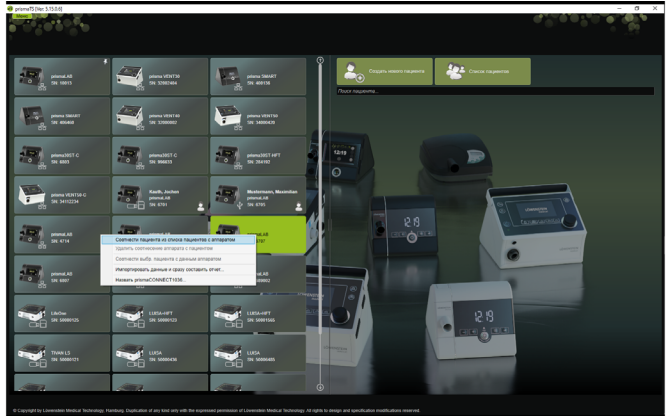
prismaTS [Ver 5.13.0.0]

Меню

prisma AE
SN: 10013

prisma VENT30
SN: 32002464

prisma SMART
SN: 469136

prisma SMART
SN: 466468

prisma VENT40
SN: 53000882

prisma VENT50
SN: 54000438

prisma20ST-C
SN: 8001

prisma20ST-C
SN: 996833

prisma30ST-HFT
SN: 354103

prisma VENT50-C
SN: 54112234

Kauth, Jochen
prisma AE
SN: 6701

Mustermann, Maximilian
prisma AE
SN: 6705

prisma AE
SN: 6714

prisma AE
SN: 6997

LifeDuo
SN: 58000125

LUISA-HFT
SN: 58000523

LUISA-HFT
SN: 58001565

TWAN LS
SN: 58000121

LUISA
SN: 58000456

LUISA
SN: 58000465

Сопоставить пациента из списка пациентов с аппаратом
Удалить сопоставление аппарата с пациентом
Сопоставить выбор пациента с данным аппаратом
Импортировать данные и сразу составить отчет...
Назначить prismaCONNECT1038...

Создать нового пациента

Список пациентов

Поиск пациента...

© Copyright by Löwenstein Medical Technology, Hamburg. Duplication of any kind only with the expressed permission of Löwenstein Medical Technology. All rights to design and specification modifications reserved.